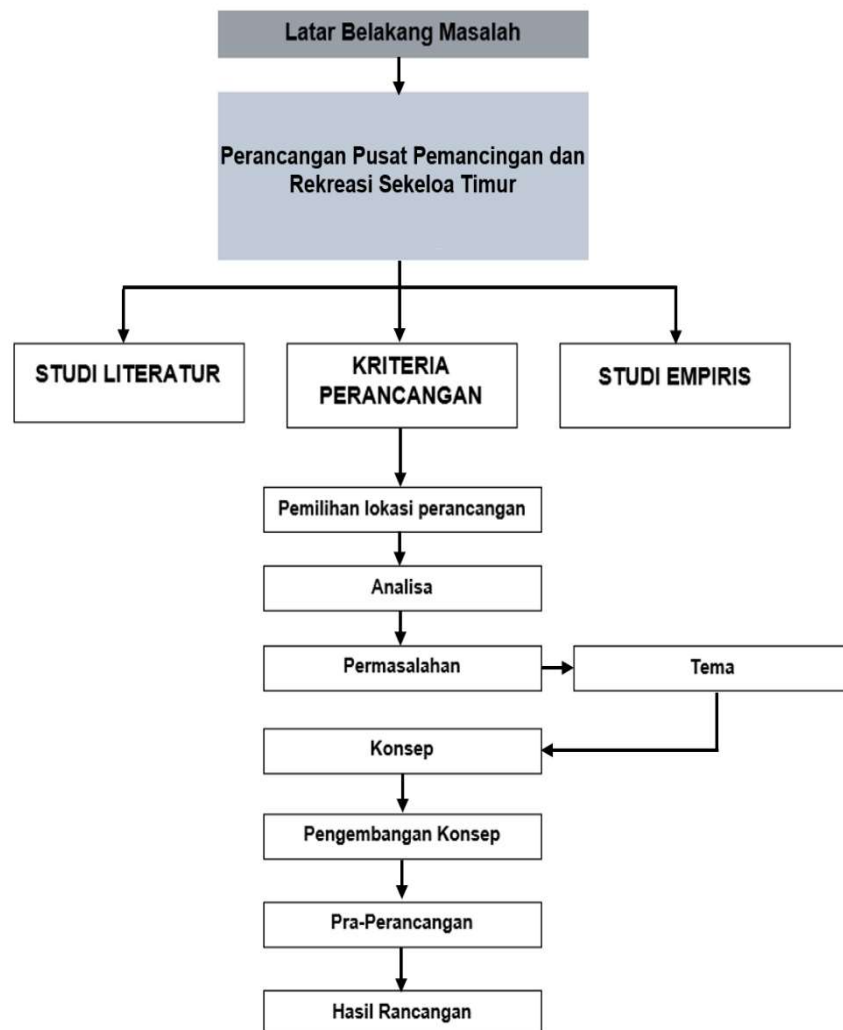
Latar Belakang Masalah

Perancangan Pusat Pemancingan dan Rekreasi Sekeloa Timur

STUDI LITERATUR

KRITERIA PERANCANGAN

STUDI EMPIRIS

Pemilihan lokasi perancangan

Analisa

Permasalahan

Tema

Konsep

Pengembangan Konsep

Pra-Perancangan

Hasil Rancangan